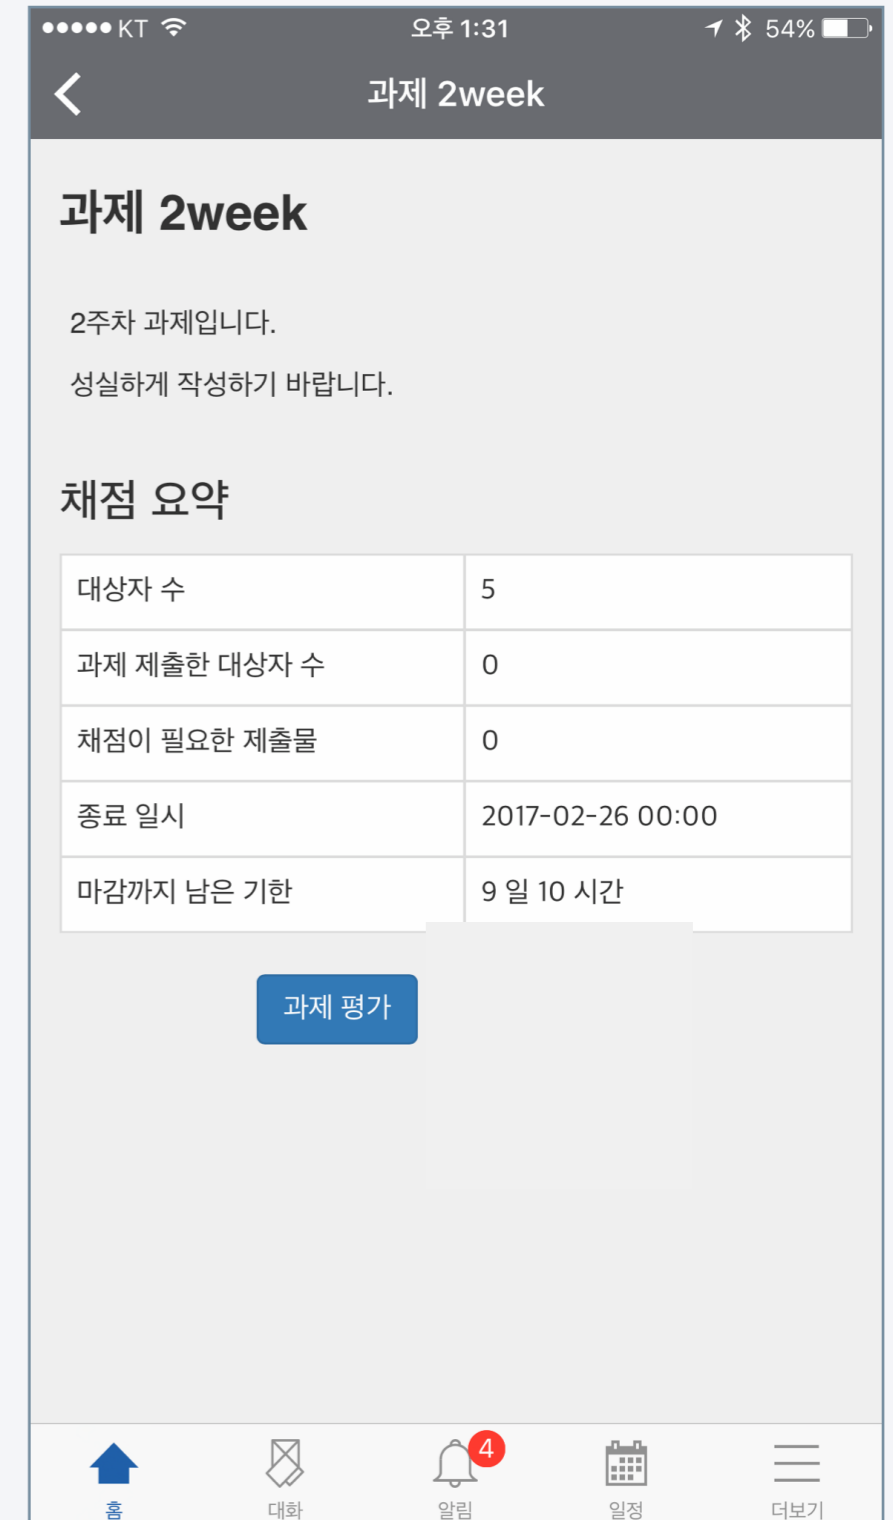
●●●●● KT 오후 1:31 54%

과제 2week

과제 2week

2주차 과제입니다.

성실하게 작성하기 바랍니다.

채점 요약

| 대상자 수 | 5 |
|---|---|
| 과제 제출한 대상자 수 | 0 |
| 채점이 필요한 제출물 | 0 |
| 종료 일시 | 2017-02-26 00:00 |
| 마감까지 남은 기한 | 9 일 10 시간 |

과제 평가

홈 대화 4 알림 일정 더보기